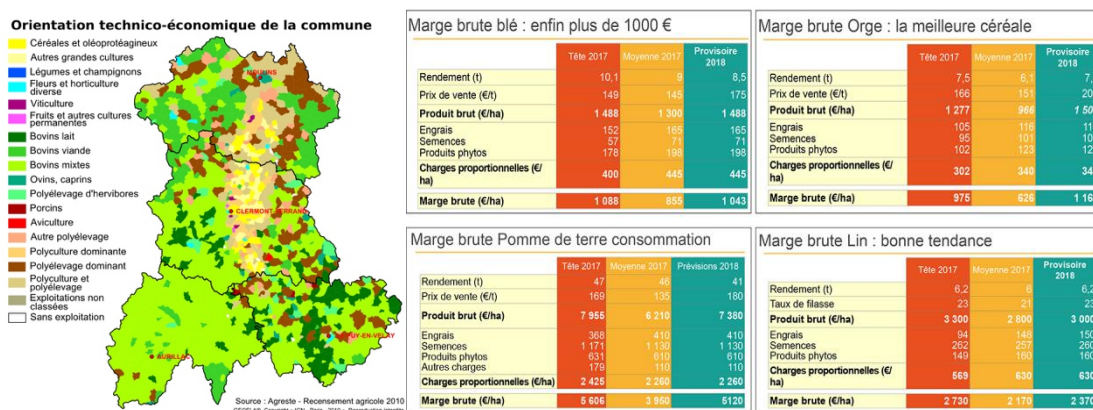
Orientation technico-économique de la commune

Céréales et oléoprotéagineux
Autres grandes cultures
Légumes et champignons
Fleurs et horticulture diverse
Viticulture
Fruits et autres cultures permanentes
Bovins lait
Bovins viande
Bovins mixtes
Ovins, caprins
Polyélevage d'hervibores
Porcins
Aviculture
Autre polyélevage
Polyculture dominante
Polyélevage dominant
Polyculture et polyélevage
Exploitations non classées
Sans exploitation

MOULINS
CLERMONT-FERRAND
AURILLAC
LE PUY-EN-VELAY

Source : Agreste - Recensement agricole 2010

Marge brute blé : enfin plus de 1000 €

| | Tête 2017 | Moyenne 2017 | Provisoire 2018 |
|---|---|---|---|
| Rendement (t) | 10,1 | 9 | 8,5 |
| Prix de vente (€/t) | 149 | 145 | 175 |
| Produit brut (€/ha) | 1 488 | 1 300 | 1 488 |
| Engrais | 152 | 165 | 165 |
| Semences | 57 | 71 | 71 |
| Produits phytos | 178 | 198 | 198 |
| Charges proportionnelles (€/ha) | 400 | 445 | 445 |
| Marge brute (€/ha) | 1 088 | 855 | 1 043 |

Marge brute Orge : la meilleure céréale

| | Tête 2017 | Moyenne 2017 | Provisoire 2018 |
|---|---|---|---|
| Rendement (t) | 7,5 | 6,1 | 7,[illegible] |
| Prix de vente (€/t) | 166 | 151 | 20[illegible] |
| Produit brut (€/ha) | 1 277 | 966 | 1 50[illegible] |
| Engrais | 105 | 116 | 11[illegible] |
| Semences | 95 | 101 | 10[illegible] |
| Produits phytos | 102 | 123 | 12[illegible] |
| Charges proportionnelles (€/ha) | 302 | 340 | 34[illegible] |
| Marge brute (€/ha) | 975 | 626 | 1 16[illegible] |

Marge brute Pomme de terre consommation

| | Tête 2017 | Moyenne 2017 | Prévisions 2018 |
|---|---|---|---|
| Rendement (t) | 47 | 46 | 41 |
| Prix de vente (€/t) | 169 | 135 | 180 |
| Produit brut (€/ha) | 7 955 | 6 210 | 7 380 |
| Engrais | 368 | 410 | 410 |
| Semences | 1 171 | 1 130 | 1 130 |
| Produits phytos | 631 | 610 | 610 |
| Autres charges | 179 | 110 | 110 |
| Charges proportionnelles (€/ha) | 2 425 | 2 260 | 2 260 |
| Marge brute (€/ha) | 5 606 | 3 950 | 5120 |

Marge brute Lin : bonne tendance

| | Tête 2017 | Moyenne 2017 | Provisoire 2018 |
|---|---|---|---|
| Rendement (t) | 6,2 | 6 | 6,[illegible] |
| Taux de filasse | 23 | 21 | 23 |
| Produit brut (€/ha) | 3 300 | 2 800 | 3 00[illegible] |
| Engrais | 94 | 148 | 15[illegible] |
| Semences | 262 | 257 | 26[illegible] |
| Produits phytos | 149 | 160 | 16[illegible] |
| Charges proportionnelles (€/ha) | 569 | 630 | 63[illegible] |
| Marge brute (€/ha) | 2 730 | 2 170 | 2 37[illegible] |